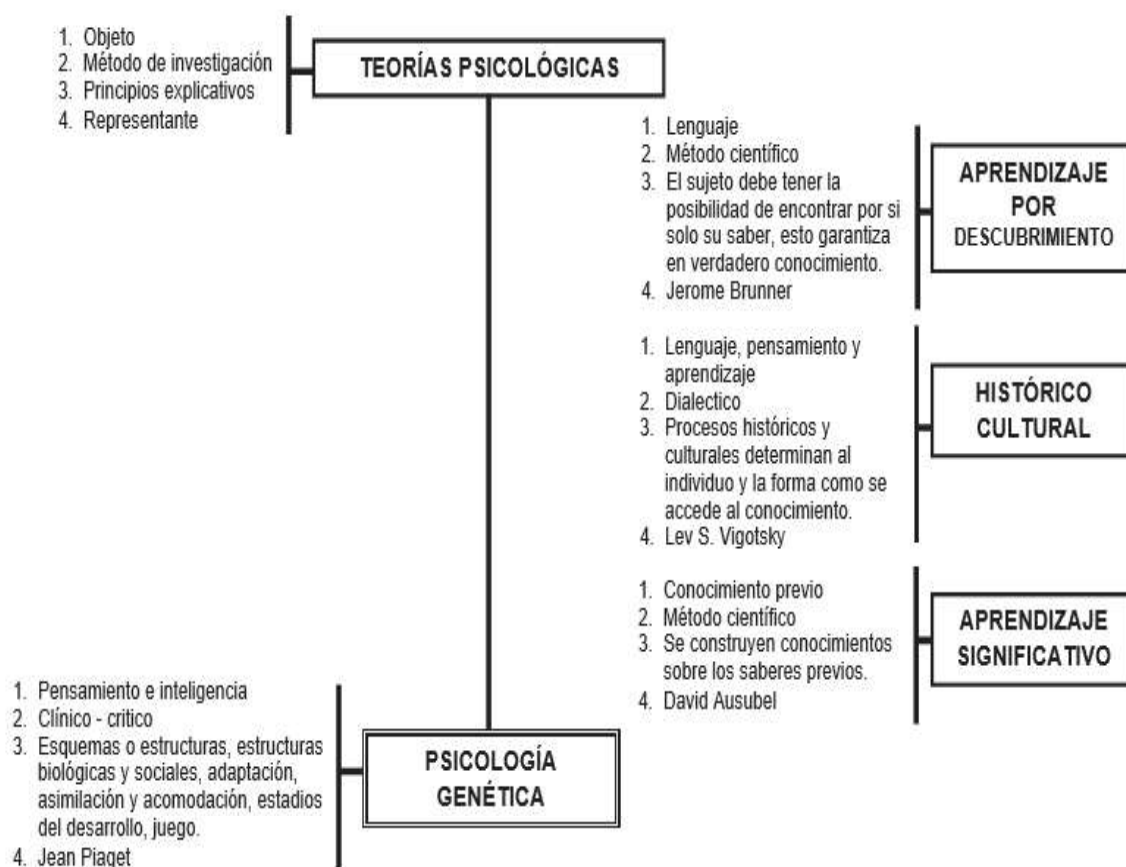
1. Objeto
2. Método de investigación
3. Principios explicativos
4. Representante

TEORÍAS PSICOLÓGICAS

1. Lenguaje
2. Método científico
3. El sujeto debe tener la posibilidad de encontrar por si solo su saber, esto garantiza en verdadero conocimiento.
4. Jerome Brunner

APRENDIZAJE POR DESCUBRIMIENTO

1. Lenguaje, pensamiento y aprendizaje
2. Dialectico
3. Procesos históricos y culturales determinan al individuo y la forma como se accede al conocimiento.
4. Lev S. Vigotsky

HISTÓRICO CULTURAL

1. Conocimiento previo
2. Método científico
3. Se construyen conocimientos sobre los saberes previos.
4. David Ausubel

APRENDIZAJE SIGNIFICATIVO

1. Pensamiento e inteligencia
2. Clínico - critico
3. Esquemas o estructuras, estructuras biológicas y sociales, adaptación, asimilación y acomodación, estadios del desarrollo, juego.
4. Jean Piaget

PSICOLOGÍA GENÉTICA